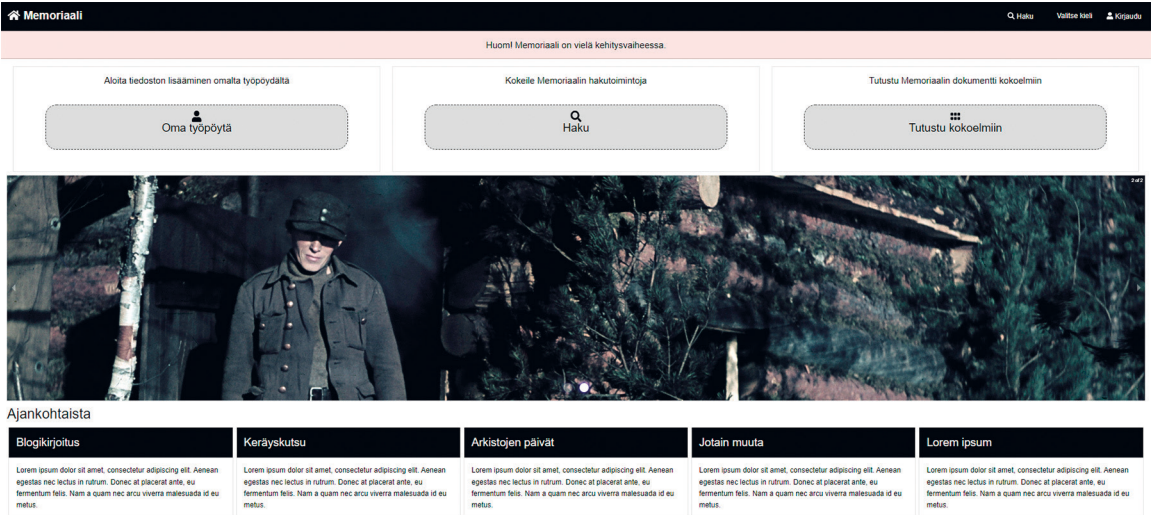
Memoriaali

Haku Valitse kieli Kirjaudu

Huom! Memoriaali on vielä kehitysvaiheessa.

Aloita tiedoston lisääminen omalta työpöydältä

Oma työpöytä

Kokeile Memoriaalin hakutoimintoja

Haku

Tutustu Memoriaalin dokumentti kokoelmiin

Tutustu kokoelmiin

2 of 2

Ajankohtaista

Blogikirjoitus

Lorem ipsum dolor sit amet, consectetur adipiscing elit. Aenean egestas nec lectus in rutrum. Donec at placerat ante, eu fermentum felis. Nam a quam nec arcu viverra malesuada id eu metus.

Keräyskutsu

Lorem ipsum dolor sit amet, consectetur adipiscing elit. Aenean egestas nec lectus in rutrum. Donec at placerat ante, eu fermentum felis. Nam a quam nec arcu viverra malesuada id eu metus.

Arkistojen päivät

Lorem ipsum dolor sit amet, consectetur adipiscing elit. Aenean egestas nec lectus in rutrum. Donec at placerat ante, eu fermentum felis. Nam a quam nec arcu viverra malesuada id eu metus.

Jotain muuta

Lorem ipsum dolor sit amet, consectetur adipiscing elit. Aenean egestas nec lectus in rutrum. Donec at placerat ante, eu fermentum felis. Nam a quam nec arcu viverra malesuada id eu metus.

Lorem ipsum

Lorem ipsum dolor sit amet, consectetur adipiscing elit. Aenean egestas nec lectus in rutrum. Donec at placerat ante, eu fermentum felis. Nam a quam nec arcu viverra malesuada id eu metus.